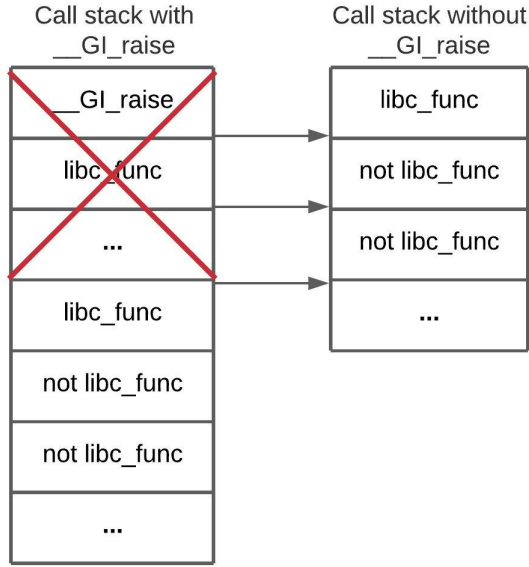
Call stack with __GI_raise

| __GI_raise |
|---|
| libc_func |
| ... |
| libc_func |
| not libc_func |
| not libc_func |
| ... |

Call stack without __GI_raise

| libc_func |
|---|
| not libc_func |
| not libc_func |
| ... |